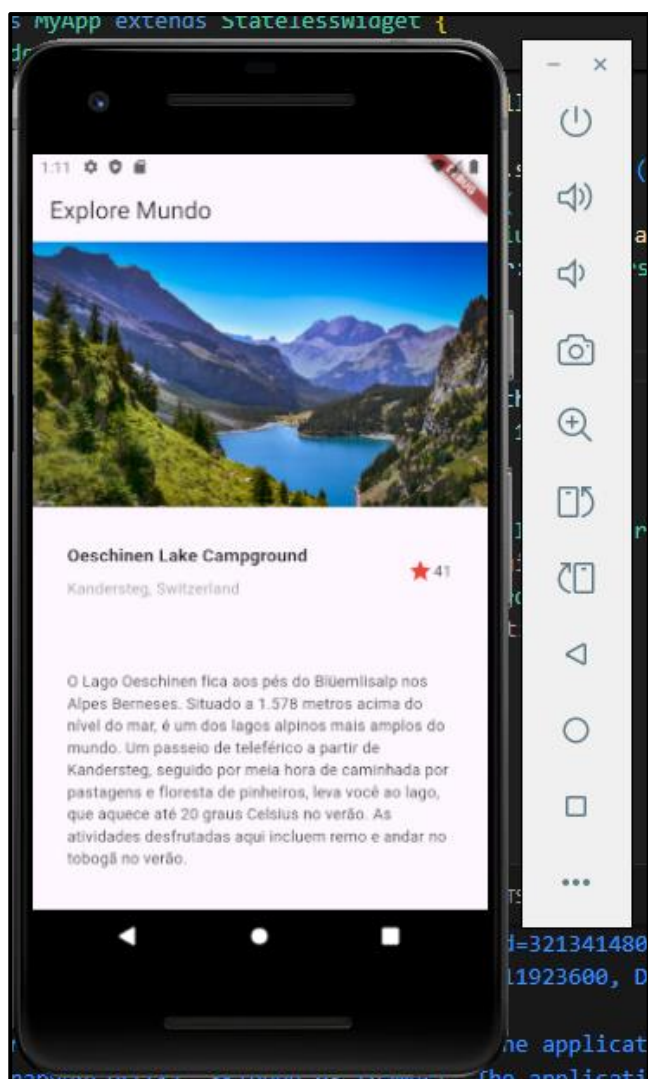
s MyApp extends StatelessWidget {

1:11

DEBUG

Explore Mundo

Oeschinen Lake Campground

Kandersteg, Switzerland

41

O Lago Oeschinen fica aos pés do Blüemlisalp nos Alpes Berneses. Situado a 1.578 metros acima do nível do mar, é um dos lagos alpinos mais amplos do mundo. Um passeio de teleférico a partir de Kandersteg, seguido por meia hora de caminhada por pastagens e floresta de pinheiros, leva você ao lago, que aquece até 20 graus Celsius no verão. As atividades desfrutadas aqui incluem remo e andar no tobogã no verão.

d=321341480
1923600, D
he applicat